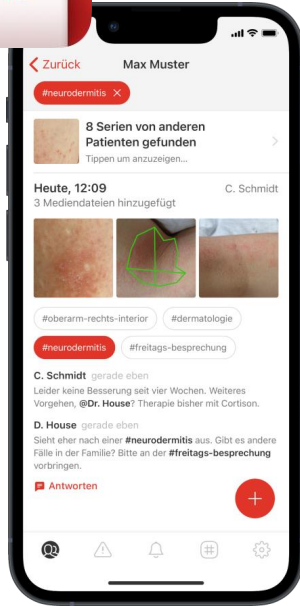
Zurück

Max Muster

#neurodermitis ×

8 Serien von anderen Patienten gefunden

Tippen um anzuzeigen...

Heute, 12:09

C. Schmidt

3 Mediendateien hinzugefügt

#oberarm-rechts-interior

#dermatologie

#neurodermitis

#freitags-besprechung

C. Schmidt gerade eben

Leider keine Besserung seit vier Wochen. Weiteres Vorgehen, @Dr. House? Therapie bisher mit Cortison.

D. House gerade eben

Sieht eher nach einer #neurodermitis aus. Gibt es andere Fälle in der Familie? Bitte an der #freitags-besprechung vorbringen.

Antworten

+